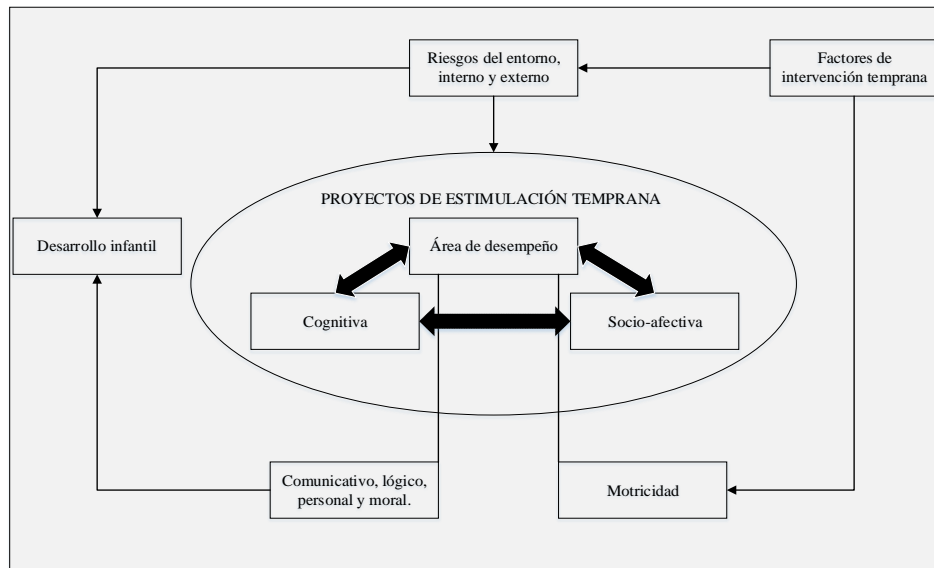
Riesgos del entorno, interno y externo

Factores de intervención temprana

PROYECTOS DE ESTIMULACIÓN TEMPRANA

Desarrollo infantil

Área de desempeño

Cognitiva

Socio-afectiva

Comunicativo, lógico, personal y moral.

Motricidad